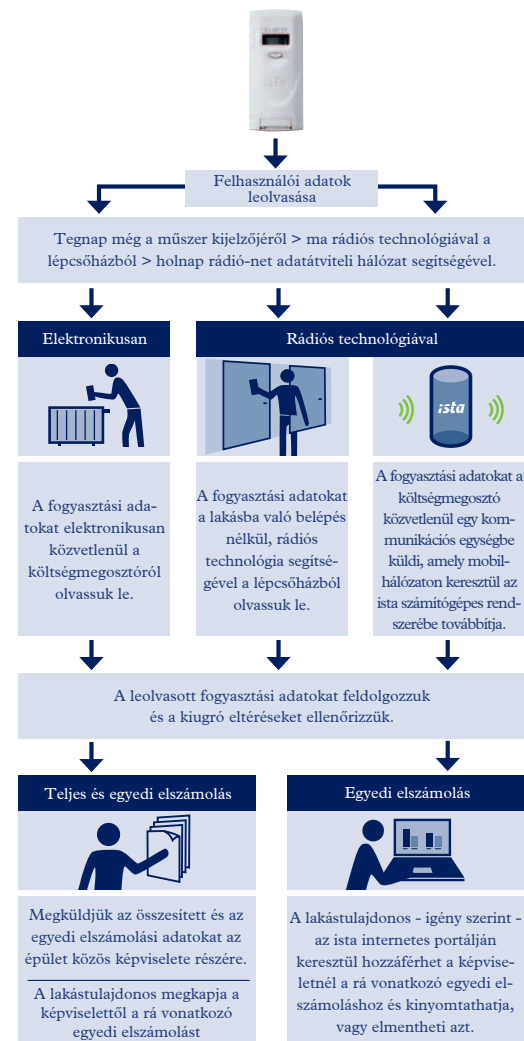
Felhasználói adatok leolvasása

Tegnap még a műszer kijelzőjéről > ma rádiós technológiával a lépcsőházból > holnap rádió-net adatátviteli hálózat segítségével.

Elektronikusan

Rádiós technológiával

ista

A fogyasztási adatokat elektronikusan közvetlenül a költségmegosztóról olvassuk le.

A fogyasztási adatokat a lakásba való belépés nélkül, rádiós technológia segítségével a lépcsőházból olvassuk le.

A fogyasztási adatokat a költségmegosztó közvetlenül egy kommunikációs egységbe küldi, amely mobilhálózaton keresztül az ista számítógépes rendszerébe továbbítja.

A leolvasott fogyasztási adatokat feldolgozzuk és a kiugró eltéréseket ellenőrizzük.

Teljes és egyedi elszámolás

Egyedi elszámolás

Megküldjük az összesített és az egyedi elszámolási adatokat az épület közös képviselete részére.

A lakástulajdonos megkapja a képviselettől a rá vonatkozó egyedi elszámolást

A lakástulajdonos - igény szerint - az ista internetes portálján keresztül hozzáférhet a képviseletnél a rá vonatkozó egyedi elszámoláshoz és kinyomtathatja, vagy elmentheti azt.